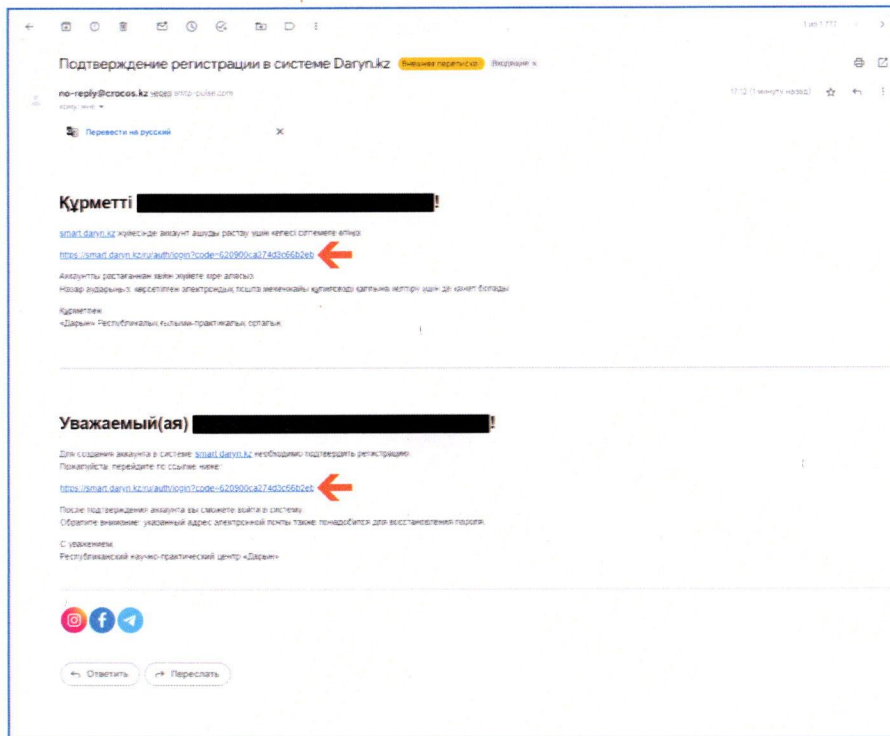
1 из 1 772

Подтверждение регистрации в системе Daryn.kz Внешняя переписка Входящие ×

no-reply@crocos.kz через smtp-pulse.com
кому: мне

17:12 (1 минуту назад)

Перевести на русский ×

Құрметті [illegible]!

smart.daryn.kz жүйесінде аккаунт ашуды растау үшін келесі сілтемеге өтіңіз:

https://smart.daryn.kz/ru/auth/login?code=620900ca274d3c66b2eb

Аккаунтты растағаннан кейін жүйеге кіре аласыз.
Назар аударыңыз: көрсетілген электрондық пошта мекенжайы құпиясөзді қалпына келтіру үшін де қажет болады.

Құрметпен,
«Дарын» Республикалық ғылыми-практикалық орталық

Уважаемый(ая) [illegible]!

Для создания аккаунта в системе smart.daryn.kz необходимо подтвердить регистрацию.
Пожалуйста, перейдите по ссылке ниже:

https://smart.daryn.kz/ru/auth/login?code=620900ca274d3c66b2eb

После подтверждения аккаунта вы сможете войти в систему.
Обратите внимание: указанный адрес электронной почты также понадобится для восстановления пароля.

С уважением,
Республиканский научно-практический центр «Дарын»

Ответить Переслать